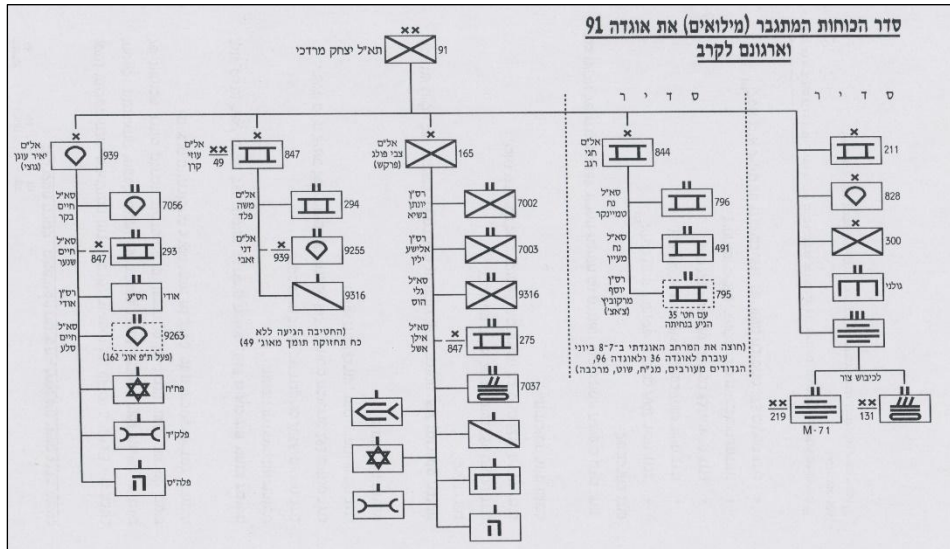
סדר הכוחות המתגבר (מילואים) את אוגדה 91 וארגונם לקרב

xx
91
תא"ל יצחק מרדכי

ס ד י ר
ס ד י ר

x
939
אל"ם יאיר עוגן (גוגו)

x
847
49 xx
אל"ם עוזי קרן

x
165
אל"ם צבי פולג (פרקש)

x
844
אל"ם חגי רגב

211
828
300
גולני

לכיבוש צור
219 xx
M-71
131 xx

7056
סא"ל חיים בקר

293
847 x
סא"ל חיים שנער

אודי
חסי"ע
רס"ן אודי

9263
סא"ל חיים סלע
(מעל ח"מ אוג' 162)

פח"ח
פלק"ד
פלה"ס

294
אל"ם משה פלד

9255
939 x
אל"ם דני זאבי

9316

(החטיבה הגיעה ללא כח תחזוקה תומך מאוג' 49)

7002
רס"ן יונתן בשיא

7003
רס"ן אלישע ילין

9316
סא"ל גלי הוס

275
847 x
סא"ל אילן אשל

7037

796
סא"ל נח טמיינקר

491
סא"ל נח מעיין

795
רס"ן יוסף מרקוביץ (צאצא)
עם חט' 35 הגיע בהתחה

(הוצאה את המרחב האוגדתי ב-7-8 ביוני עוברת לאוגדה 36 ולאוגדה 96, הגדודים מעורבים, מג"ח, שוט, מרכבה)